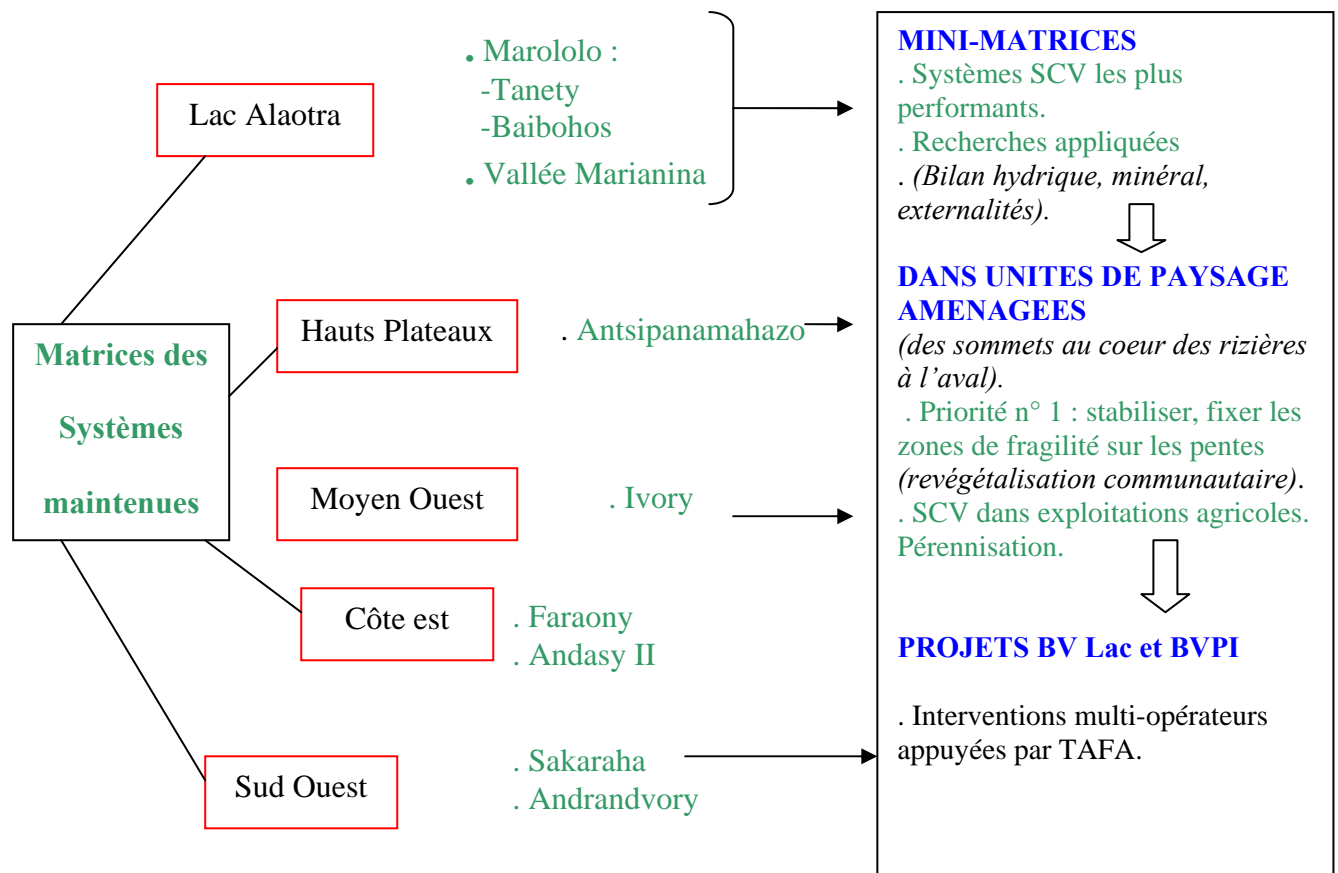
Matrices des Systèmes maintenues

Lac Alaotra

. Marololo :
-Tanety
-Baibohos
. Vallée Marianina

Hauts Plateaux

. Antsipanamahazo

Moyen Ouest

. Ivory

Côte est

. Faraony
. Andasy II

Sud Ouest

. Sakaraha
. Andrandvory

MINI-MATRICES
. Systèmes SCV les plus performants.
. Recherches appliquées
. (Bilan hydrique, minéral, externalités).

DANS UNITES DE PAYSAGE AMENAGEES
(des sommets au coeur des rizières à l'aval).
. Priorité n° 1 : stabiliser, fixer les zones de fragilité sur les pentes (revégétalisation communautaire).
. SCV dans exploitations agricoles. Pérennisation.

PROJETS BV Lac et BVPI

. Interventions multi-opérateurs appuyées par TAFA.